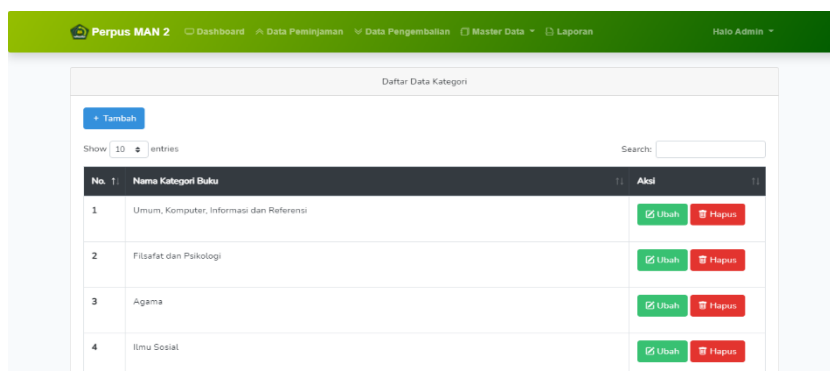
Perpus MAN 2 Dashboard Data Peminjaman Data Pengembalian Master Data Laporan Halo Admin

Daftar Data Kategori

+ Tambah

Show 10 entries

Search:

| No. | Nama Kategori Buku | Aksi |
|---|---|---|
| 1 | Umum, Komputer, Informasi dan Referensi | Ubah Hapus |
| 2 | Filsafat dan Psikologi | Ubah Hapus |
| 3 | Agama | Ubah Hapus |
| 4 | Ilmu Sosial | Ubah Hapus |